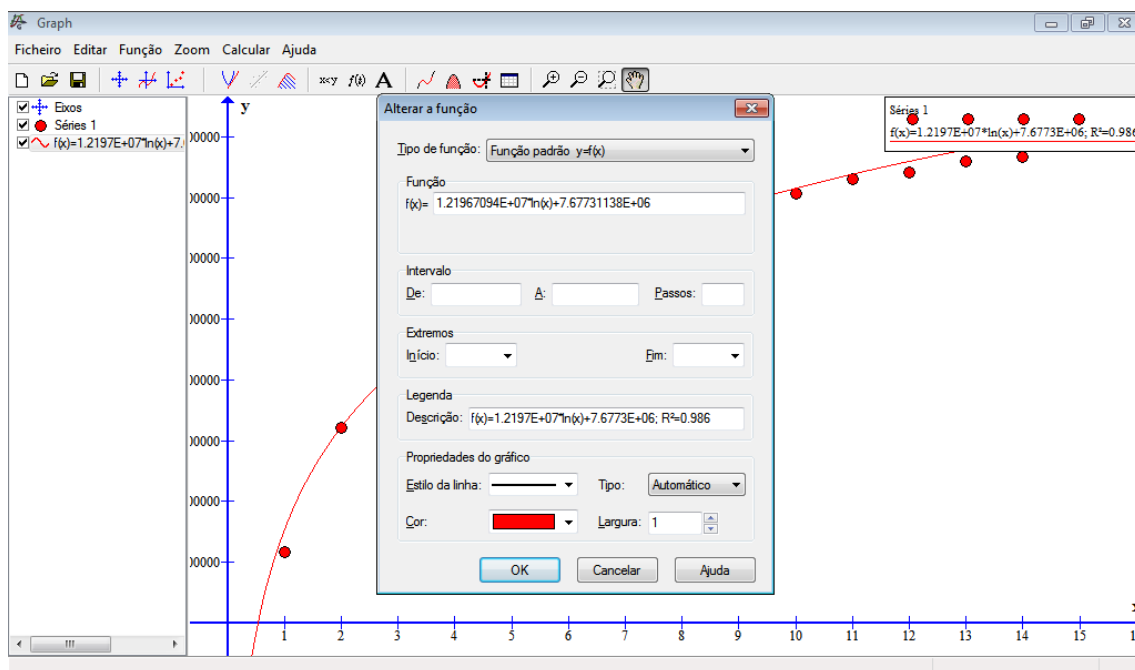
Graph

Ficheiro Editar Função Zoom Calcular Ajuda

Eixos
Séries 1
f(x)=1.2197E+07*ln(x)+7.

y

)0000
)0000
)0000
)0000
)0000
)0000
)0000
)0000

Séries 1
f(x)=1.2197E+07*ln(x)+7.6773E+06; R²=0.986

Alterar a função

Tipo de função: Função padrão y=f(x)

Função
f(x)= 1.21967094E+07*ln(x)+7.67731138E+06

Intervalo
De: A: Passos:

Extremos
Início: Fim:

Legenda
Descrição: f(x)=1.2197E+07*ln(x)+7.6773E+06; R²=0.986

Propriedades do gráfico
Estilo da linha: Tipo: Automático
Cor: Largura: 1

OK Cancelar Ajuda

1 2 3 4 5 6 7 8 9 10 11 12 13 14 15 1

x